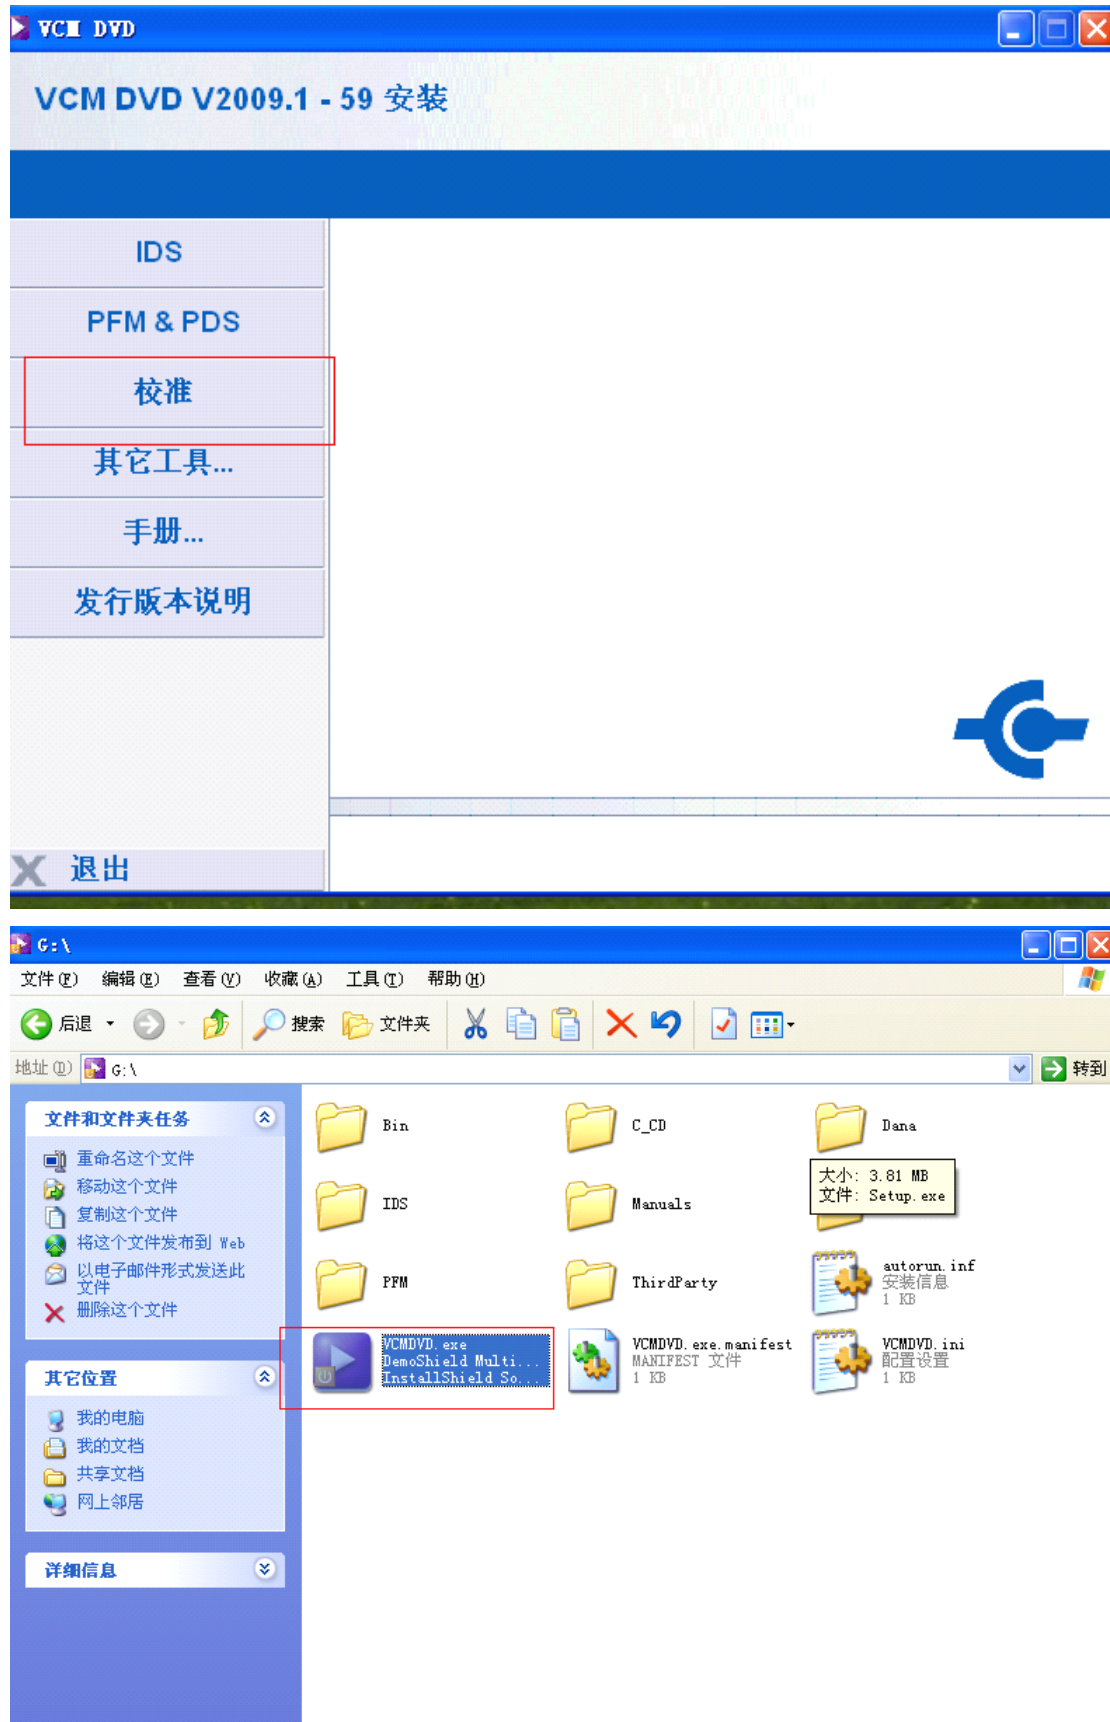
VCM DVD

VCM DVD V2009.1 - 59 安装

IDS

PFM & PDS

校准

其它工具...

手册...

发行版本说明

退出

G:\

文件(F) 编辑(E) 查看(V) 收藏(A) 工具(T) 帮助(H)

后退 搜索 文件夹

地址(D) G:\ 转到

文件和文件夹任务

重命名这个文件
移动这个文件
复制这个文件
将这个文件发布到 Web
以电子邮件形式发送此文件
删除这个文件

其它位置

我的电脑
我的文档
共享文档
网上邻居

详细信息

Bin

C_CD

Dana

大小: 3.81 MB
文件: Setup.exe

IDS

Manuals

PFM

ThirdParty

autorun.inf
安装信息
1 KB

VCMDVD.exe
DemoShield Multi...
InstallShield So...

VCMDVD.exe.manifest
MANIFEST 文件
1 KB

VCMDVD.ini
配置设置
1 KB